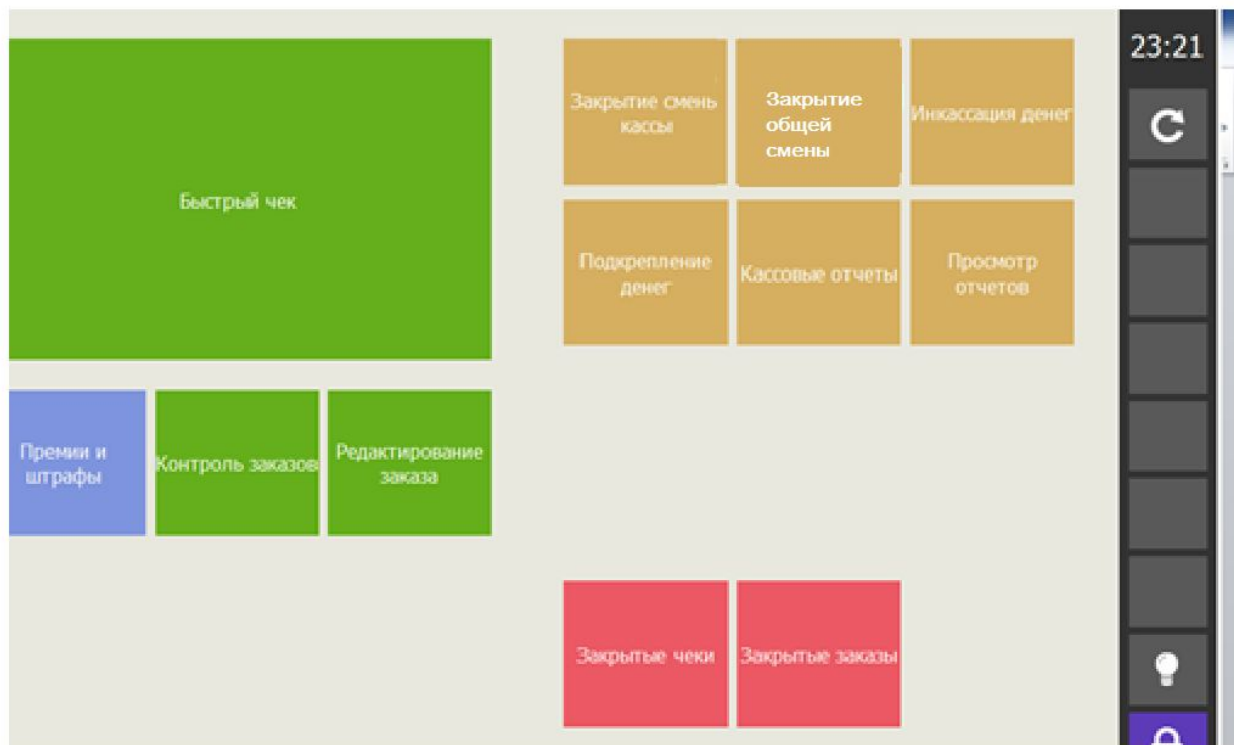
Быстрый чек

Закрытие смены кассы

Закрытие общей смены

Инкассация денег

Подкрепление денег

Кассовые отчеты

Просмотр отчетов

Премии и штрафы

Контроль заказов

Редактирование заказа

Закрытые чеки

Закрытые заказы

23:21